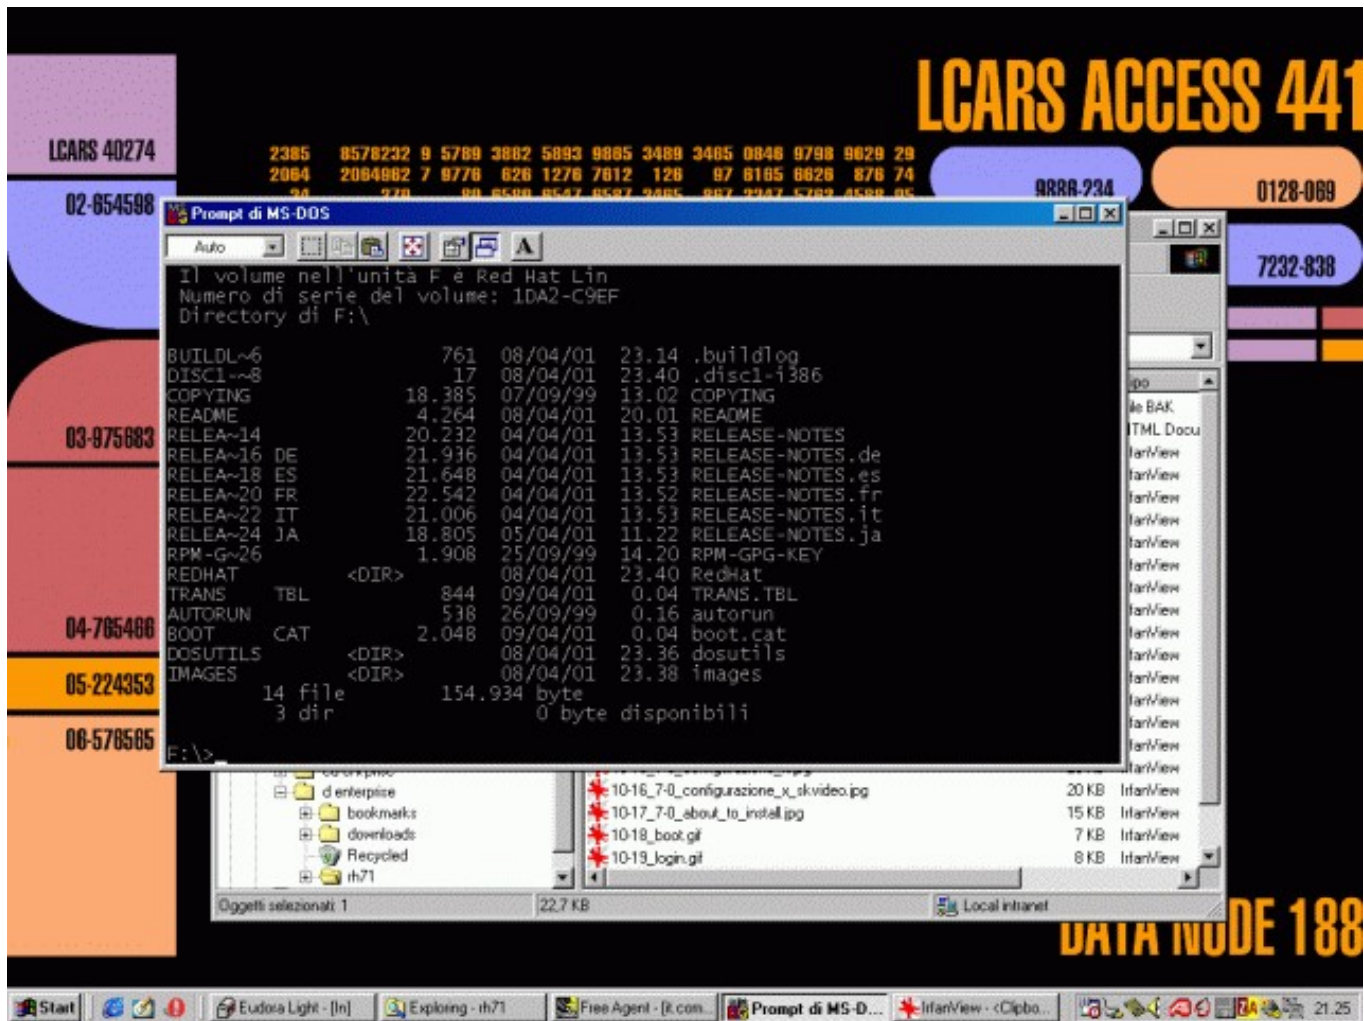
LCARS ACCESS 441

LCARS 40274

02-654598

03-975683

04-705466

05-224353

06-578565

2385 8578232 9 5789 3882 5893 9865 3489 3465 0846 9798 9629 29
2064 2084982 7 9776 626 1276 7612 126 97 8165 6626 876 74

9888-234

0128-069

7232-838

Prompt di MS-DOS

Auto

Il volume nell'unità F è Red Hat Lin
Numero di serie del volume: 1DA2-C9EF
Directory di F:\

| | | | | | |
|---|---|---|---|---|---|
| BUILDL~6 | | 761 | 08/04/01 | 23.14 | .buildlog |
| DISC1~~8 | | 17 | 08/04/01 | 23.40 | .disc1-i386 |
| COPYING | | 18.385 | 07/09/99 | 13.02 | COPYING |
| README | | 4.264 | 08/04/01 | 20.01 | README |
| RELEA~14 | | 20.232 | 04/04/01 | 13.53 | RELEASE-NOTES |
| RELEA~16 | DE | 21.936 | 04/04/01 | 13.53 | RELEASE-NOTES.de |
| RELEA~18 | ES | 21.648 | 04/04/01 | 13.53 | RELEASE-NOTES.es |
| RELEA~20 | FR | 22.542 | 04/04/01 | 13.52 | RELEASE-NOTES.fr |
| RELEA~22 | IT | 21.006 | 04/04/01 | 13.53 | RELEASE-NOTES.it |
| RELEA~24 | JA | 18.805 | 05/04/01 | 11.22 | RELEASE-NOTES.ja |
| RPM-G~26 | | 1.908 | 25/09/99 | 14.20 | RPM-GPG-KEY |
| REDHAT | | <DIR> | 08/04/01 | 23.40 | RedHat |
| TRANS | TBL | 844 | 09/04/01 | 0.04 | TRANS.TBL |
| AUTORUN | | 538 | 26/09/99 | 0.16 | autorun |
| BOOT | CAT | 2.048 | 09/04/01 | 0.04 | boot.cat |
| DOSUTILS | | <DIR> | 08/04/01 | 23.36 | dosutils |
| IMAGES | | <DIR> | 08/04/01 | 23.38 | images |

14 file 154.934 byte
3 dir 0 byte disponibili

F:\>_

po
le BAK
TML Docu
IrfanView
IrfanView
IrfanView
IrfanView
IrfanView
IrfanView
IrfanView
IrfanView
IrfanView
IrfanView
IrfanView
IrfanView
IrfanView
IrfanView
IrfanView

d enterprise
bookmarks
downloads
Recycled
rh71

10-16_7-0_configurazione_x_skvideo.jpg 20 KB IrfanView
10-17_7-0_about_to_install.jpg 15 KB IrfanView
10-18_boot.gif 7 KB IrfanView
10-19_login.gif 8 KB IrfanView

Oggetti selezionati: 1
22,7 KB
Local intranet

DATA NODE 188

Start | Eudora Light - [In] | Exploring - rh71 | Free Agent - [it.com... | Prompt di MS-D... | IrfanView - Clipbo... | 21.25